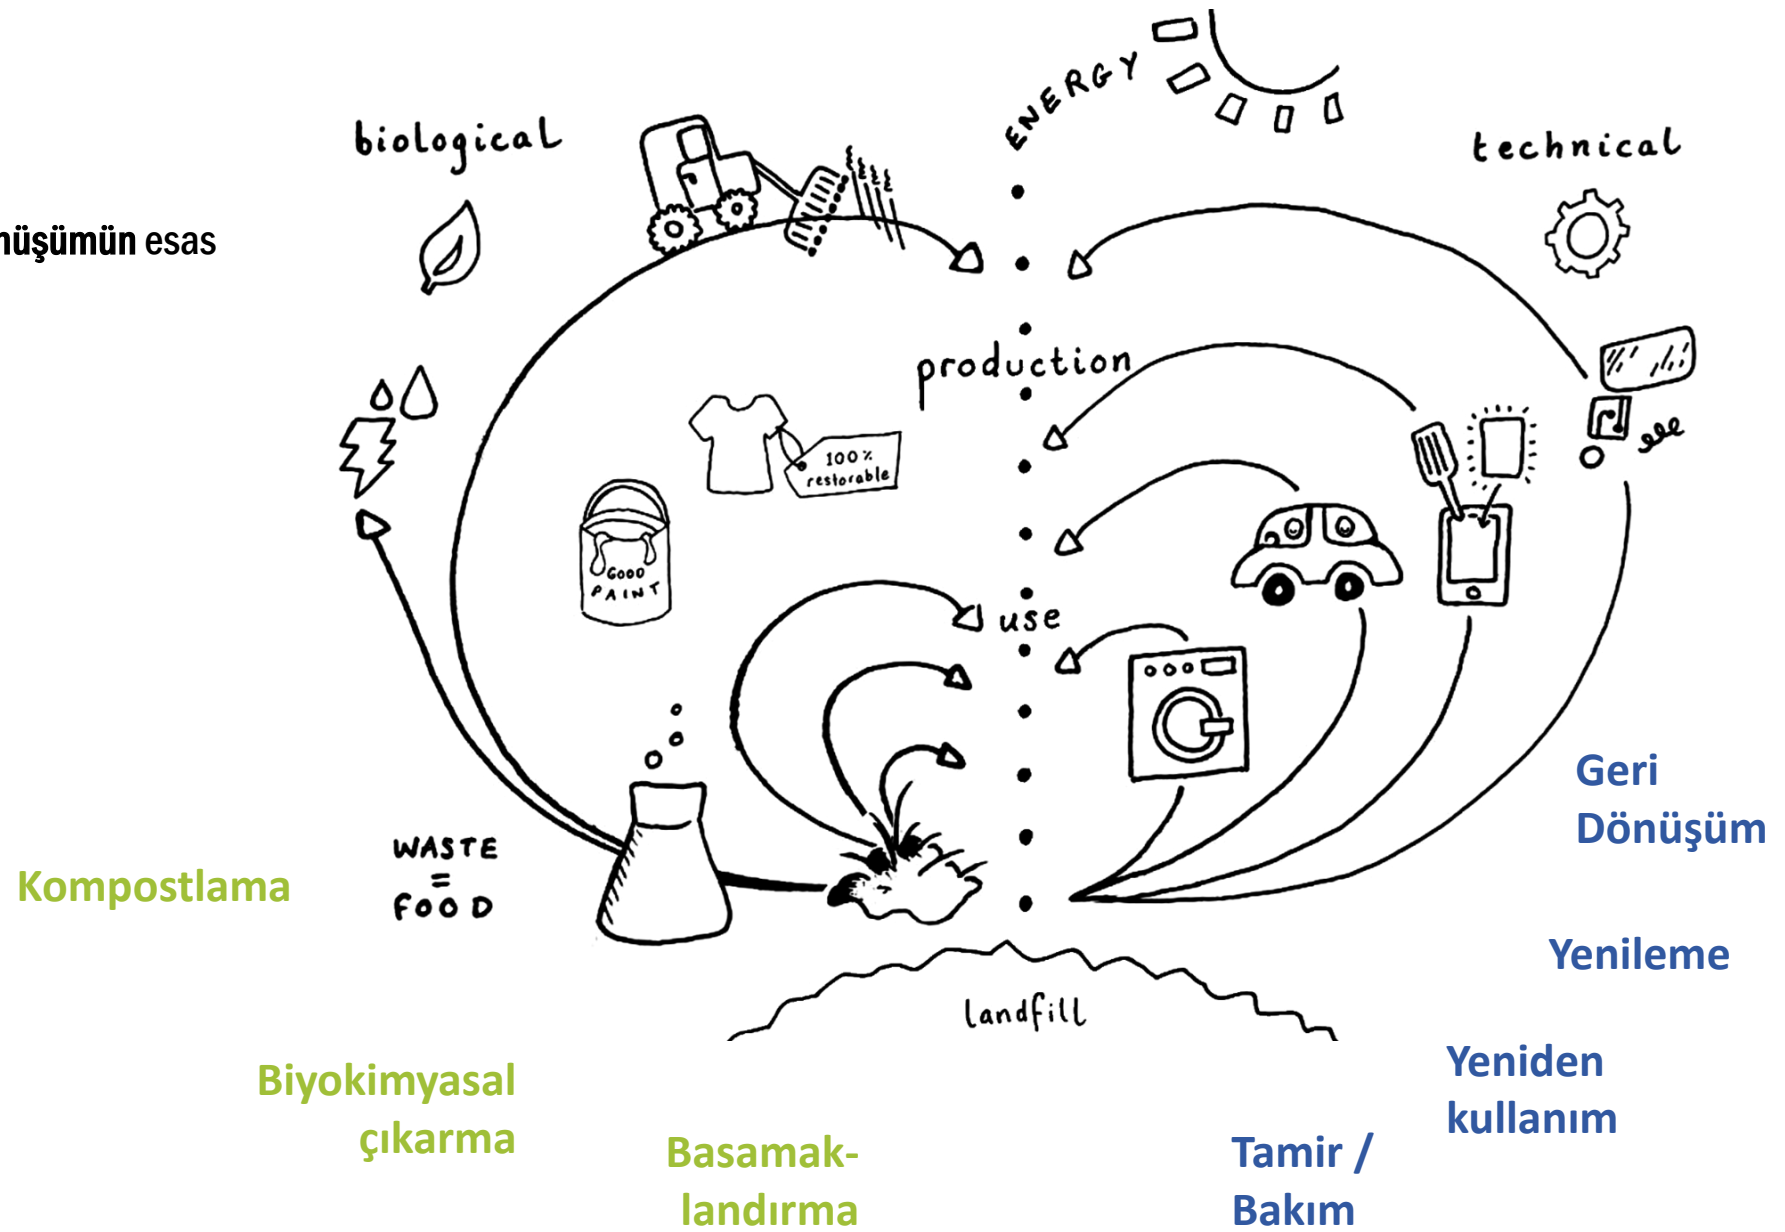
nüşümün esas

biological

ENERGY

technical

production

100% restorable

GOOD PAINT

use

WASTE = FOOD

Kompostlama

landfill

Geri Dönüşüm

Yenileme

Yeniden kullanım

Biyokimyasal çıkarma

Basamaklandırma

Tamir / Bakım